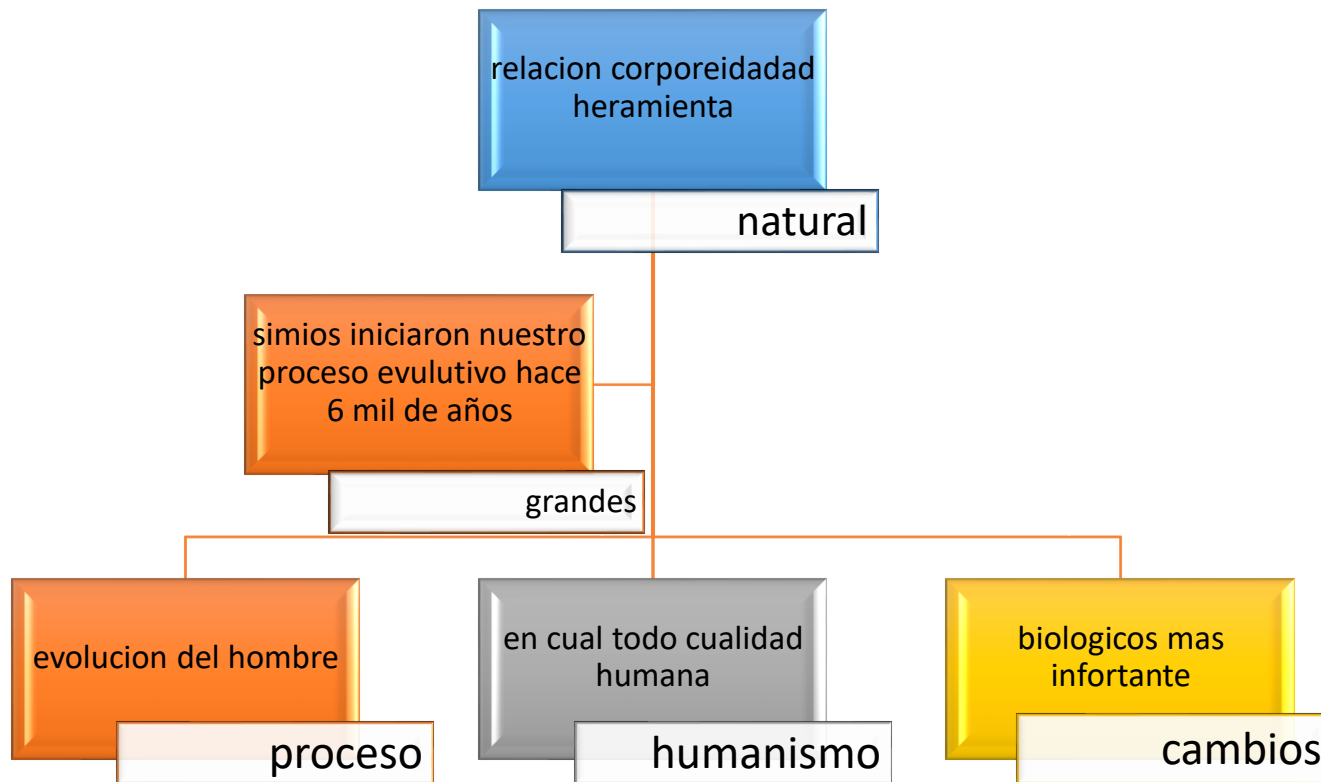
relacion corporeidadad heramienta

natural

simios iniciaron nuestro proceso evulutivo hace 6 mil de años

grandes

evolucion del hombre

proceso

en cual todo cualidad humana

humanismo

biologicos mas infortante

cambios